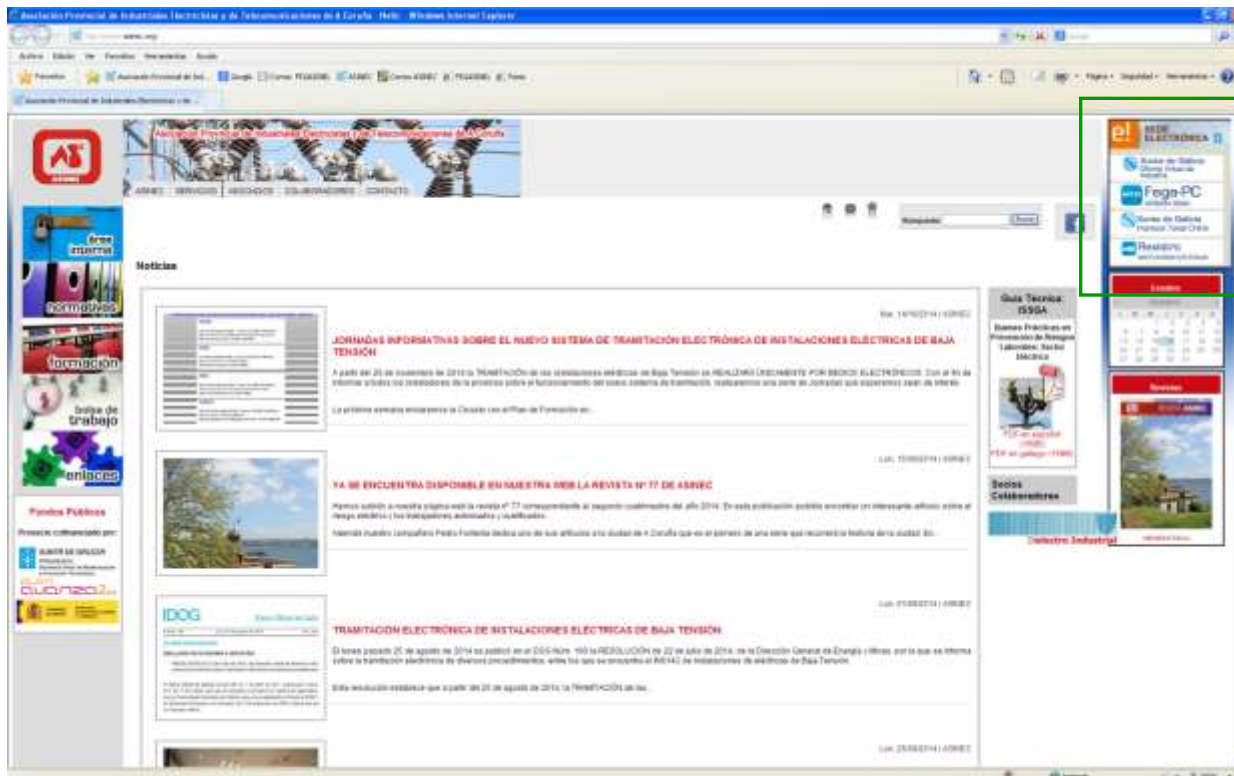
Asociación Provincial de Industriales Eléctricos y de Telecomunicaciones de A Coruña - Inicio - Windows Internet Explorer

Archivo Edición Ver Favoritos Herramientas Ayuda

Favoritos

Asociación Provincial de Industriales Eléctricos y de Telecomunicaciones de A Coruña

ASINEC SERVICIOS ASOCIADOS COLABORADORES CONTACTO

Búsqueda: Buscar

área interna

normativas

formación

bolsa de trabajo

enlaces

Fondos Públicos

XUNTA DE GALICIA

Noticias

Mar, 14/10/2014 | ASINEC

JORNADAS INFORMATIVAS SOBRE EL NUEVO SISTEMA DE TRAMITACIÓN ELECTRÓNICA DE INSTALACIONES ELÉCTRICAS DE BAJA TENSIÓN

La próxima semana arrancará la Ciudad con el Plan de Formación en...

Lun, 15/09/2014 | ASINEC

YA SE ENCUENTRA DISPONIBLE EN NUESTRA WEB LA REVISTA Nº 77 DE ASINEC

Lun, 01/09/2014 | ASINEC

IDOG

TRAMITACIÓN ELECTRÓNICA DE INSTALACIONES ELÉCTRICAS DE BAJA TENSIÓN

Lun, 25/08/2014 | ASINEC

Guía Tecnica ISSGA

Buenas Prácticas en Prevención de Riesgos Laborales: Sector Eléctrico

PDF en español
PDF en gallego

Socios Colaboradores

Datectro Industrial

SEDE ELECTRÓNICA

Xunta de Galicia

Fega-PC

Xunta de Galicia

Rexistro

Revistas